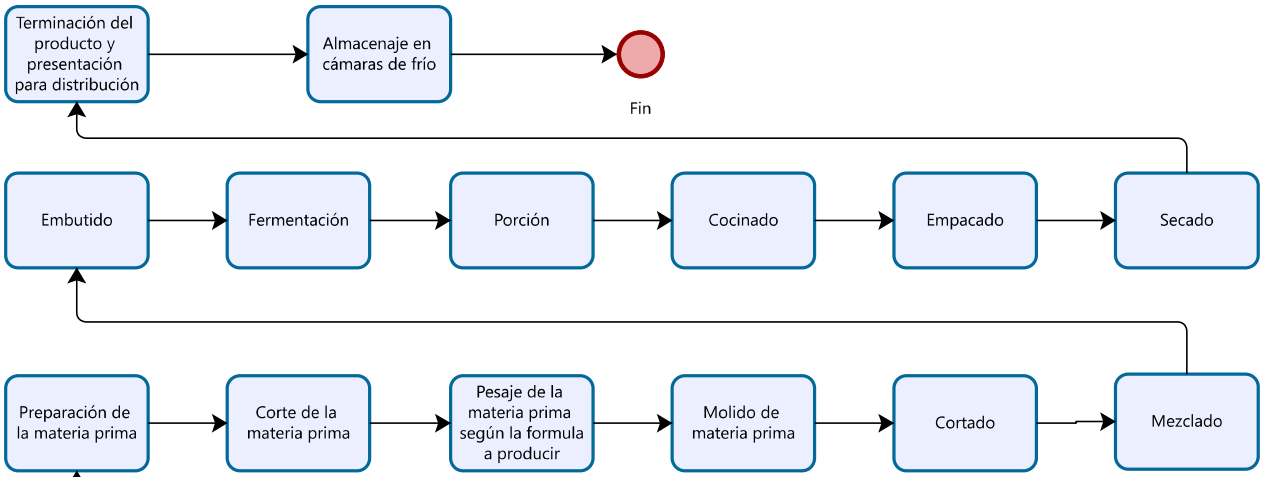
Terminación del producto y presentación para distribución

Almacenaje en cámaras de frío

Fin

Embutido

Fermentación

Porción

Cocinado

Empacado

Secado

Preparación de la materia prima

Corte de la materia prima

Pesaje de la materia prima según la formula a producir

Molido de materia prima

Cortado

Mezclado